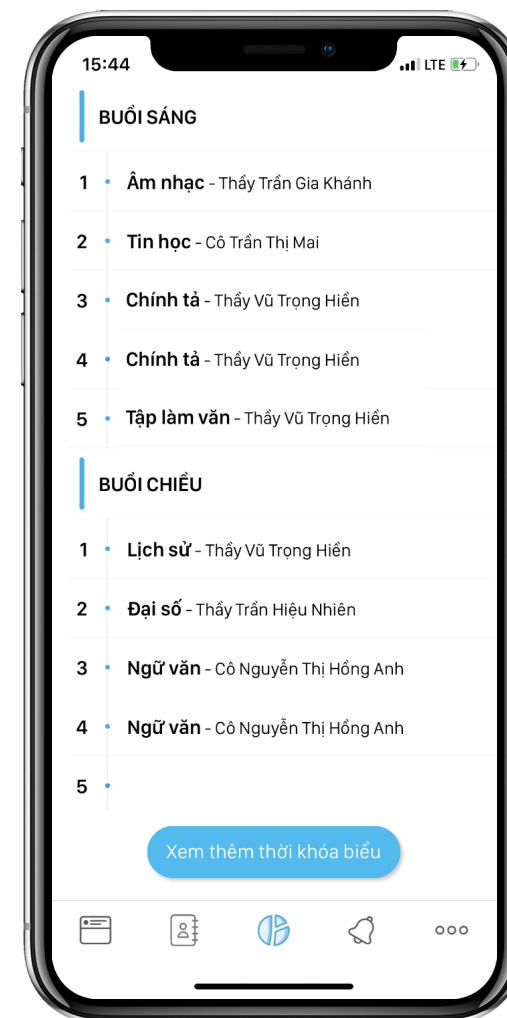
15:44 LTE

BUỔI SÁNG

1 Âm nhạc - Thầy Trần Gia Khánh

2 Tin học - Cô Trần Thị Mai

3 Chính tả - Thầy Vũ Trọng Hiền

4 Chính tả - Thầy Vũ Trọng Hiền

5 Tập làm văn - Thầy Vũ Trọng Hiền

BUỔI CHIỀU

1 Lịch sử - Thầy Vũ Trọng Hiền

2 Đại số - Thầy Trần Hiệu Nhiên

3 Ngữ văn - Cô Nguyễn Thị Hồng Anh

4 Ngữ văn - Cô Nguyễn Thị Hồng Anh

5

Xem thêm thời khóa biểu